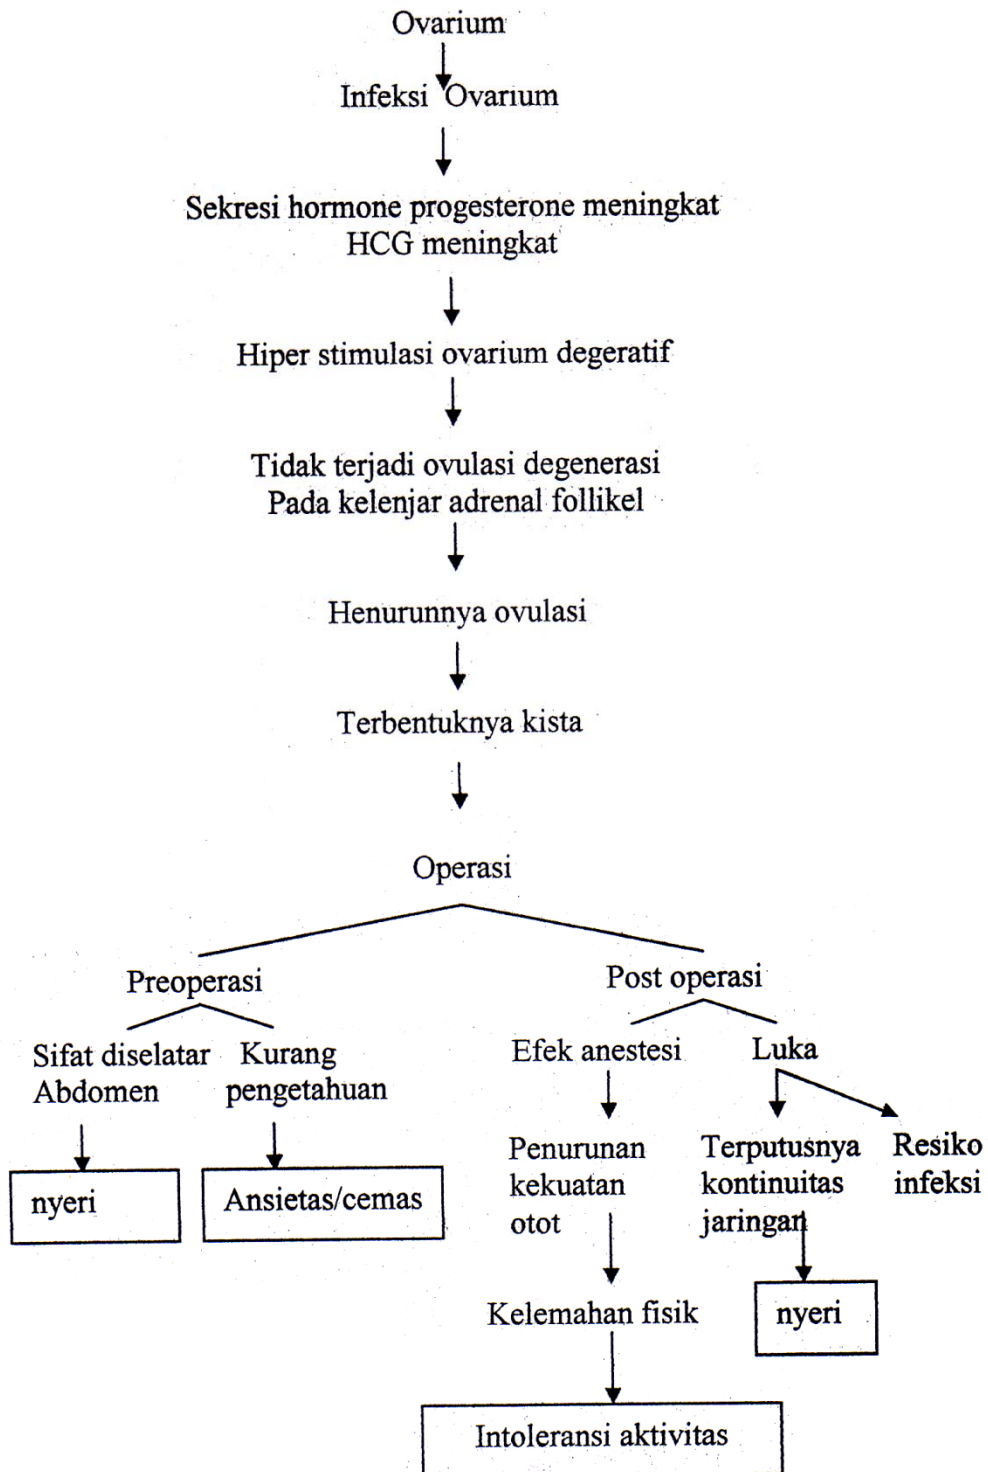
Ovarium

Infeksi Ovarium

Sekresi hormone progesterone meningkat
HCG meningkat

Hiper stimulasi ovarium degeratif

Tidak terjadi ovulasi degenerasi
Pada kelenjar adrenal follikel

Henurunnya ovulasi

Terbentuknya kista

Operasi

Preoperasi

Sifat diselatar Abdomen

nyeri

Kurang pengetahuan

Ansietas/cemas

Post operasi

Efek anestesi

Penurunan kekuatan otot

Kelemahan fisik

Intoleransi aktivitas

Luka

Terputusnya kontinuitas jaringan

nyeri

Resiko infeksi